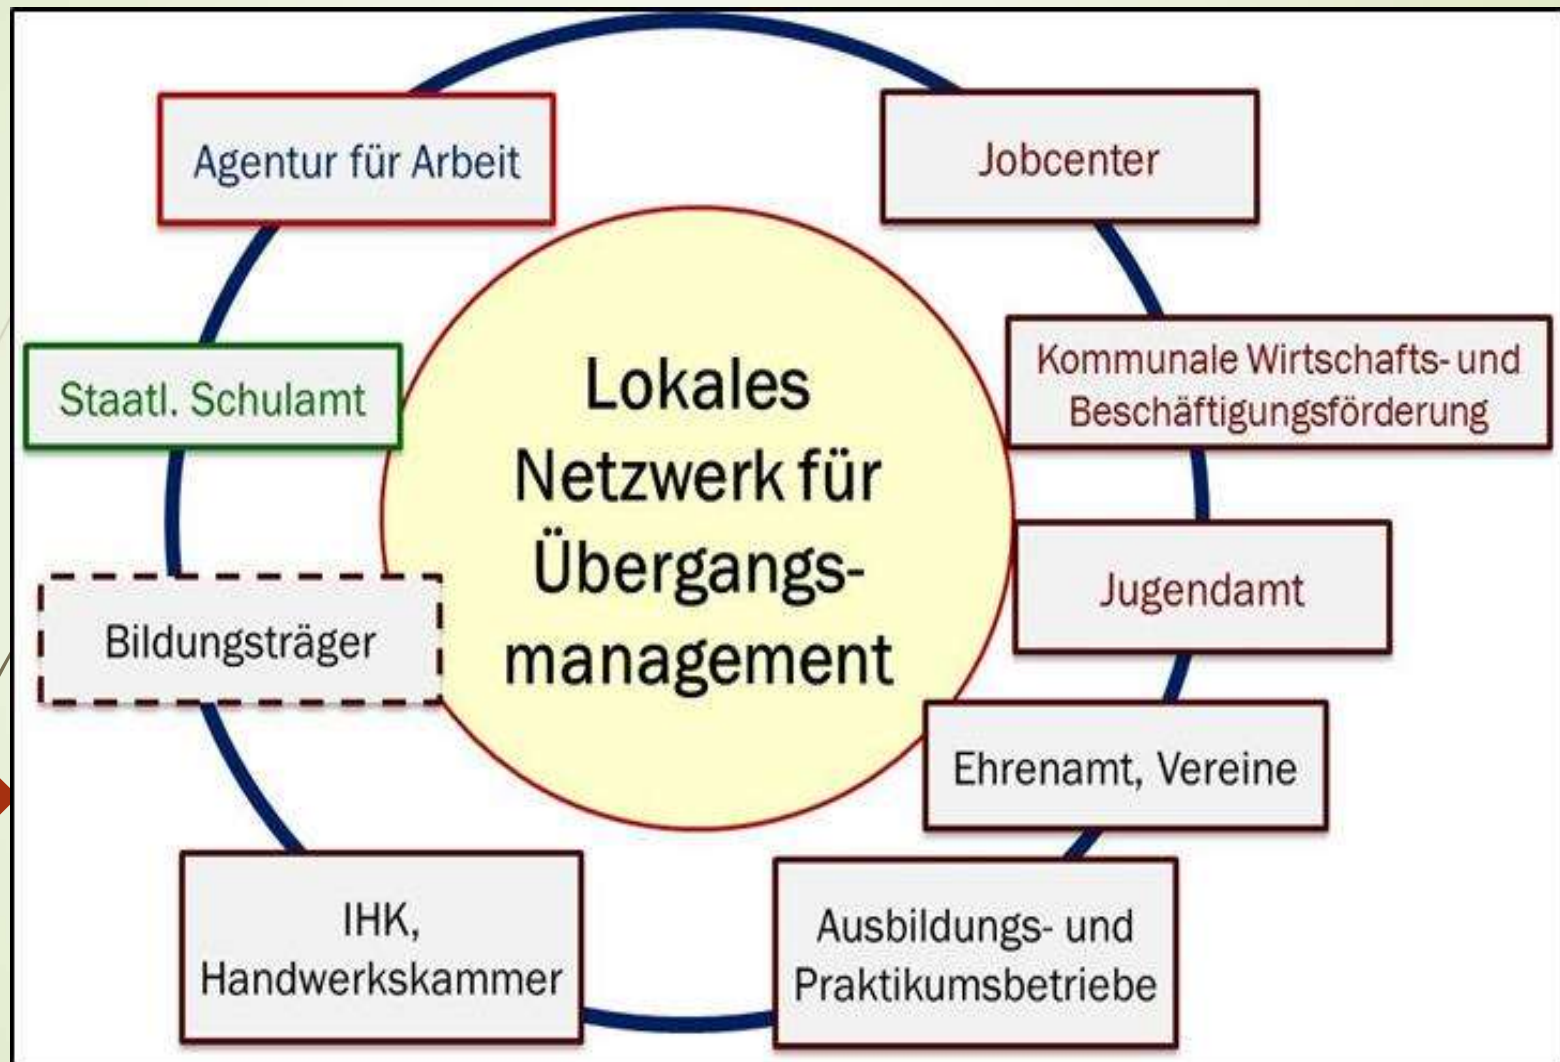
Agentur für Arbeit

Jobcenter

Staatl. Schulamt

Lokales Netzwerk für Übergangsmanagement

Kommunale Wirtschafts- und Beschäftigungsförderung

Bildungsträger

Jugendamt

Ehrenamt, Vereine

IHK, Handwerkskammer

Ausbildungs- und Praktikumsbetriebe